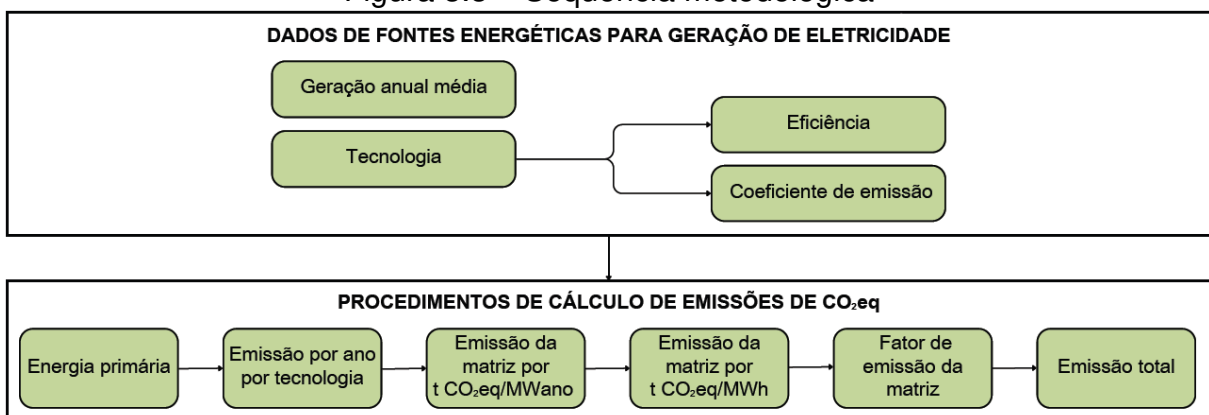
Figura 3.3 – Sequência metodológica

DADOS DE FONTES ENERGÉTICAS PARA GERAÇÃO DE ELETRICIDADE

Geração anual média

Tecnologia

Eficiência

Coeficiente de emissão

PROCEDIMENTOS DE CÁLCULO DE EMISSÕES DE $CO_2$eq

Energia primária

Emissão por ano por tecnologia

Emissão da matriz por t $CO_2$eq/MWano

Emissão da matriz por t $CO_2$eq/MWh

Fator de emissão da matriz

Emissão total